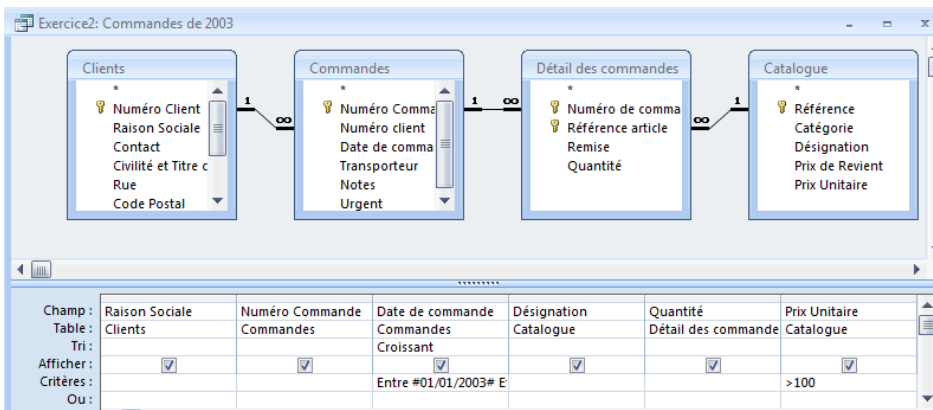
Exercice2: Commandes de 2003

Clients
*
Numéro Client
Raison Sociale
Contact
Civilité et Titre c
Rue
Code Postal

1 ∞

Commandes
*
Numéro Comma
Numéro client
Date de comma
Transporteur
Notes
Urgent

1 ∞

Détail des commandes
*
Numéro de comma
Référence article
Remise
Quantité

∞ 1

Catalogue
*
Référence
Catégorie
Désignation
Prix de Revient
Prix Unitaire

| Champ : | Raison Sociale | Numéro Commande | Date de commande | Désignation | Quantité | Prix Unitaire |
|---|---|---|---|---|---|---|
| Table : | Clients | Commandes | Commandes | Catalogue | Détail des commande | Catalogue |
| Tri : | | | Croissant | | | |
| Afficher : | ☑ | ☑ | ☑ | ☑ | ☑ | ☑ |
| Critères : | | | Entre #01/01/2003# E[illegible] | | | >100 |
| Ou : | | | | | | |